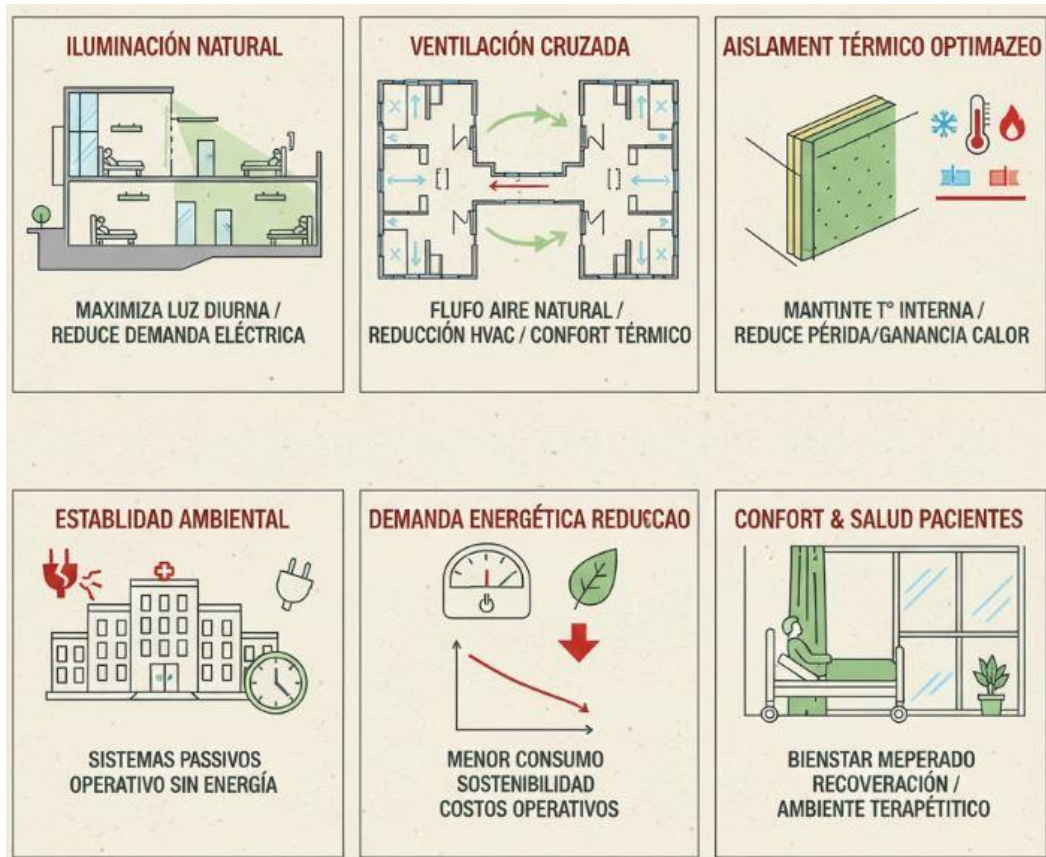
ILUMINACIÓN NATURAL

MAXIMIZA LUZ DIURNA / REDUCE DEMANDA ELÉCTRICA

VENTILACIÓN CRUZADA

FLUFO AIRE NATURAL / REDUCCIÓN HVAC / CONFORT TÉRMICO

AISLAMENT TÉRMICO OPTIMAZEO

MANTINTE T° INTERNA / REDUCE PÉRIDA/GANANCIA CALOR

ESTABLIDAD AMBIENTAL

SISTEMAS PASSIVOS OPERATIVO SIN ENERGÍA

DEMANDA ENERGÉTICA REDUCCAO

MENOR CONSUMO SOSTENIBILIDAD COSTOS OPERATIVOS

CONFORT & SALUD PACIENTES

BIENSTAR MEPERADO RECOVERACIÓN / AMBIENTE TERAPÉTITICO